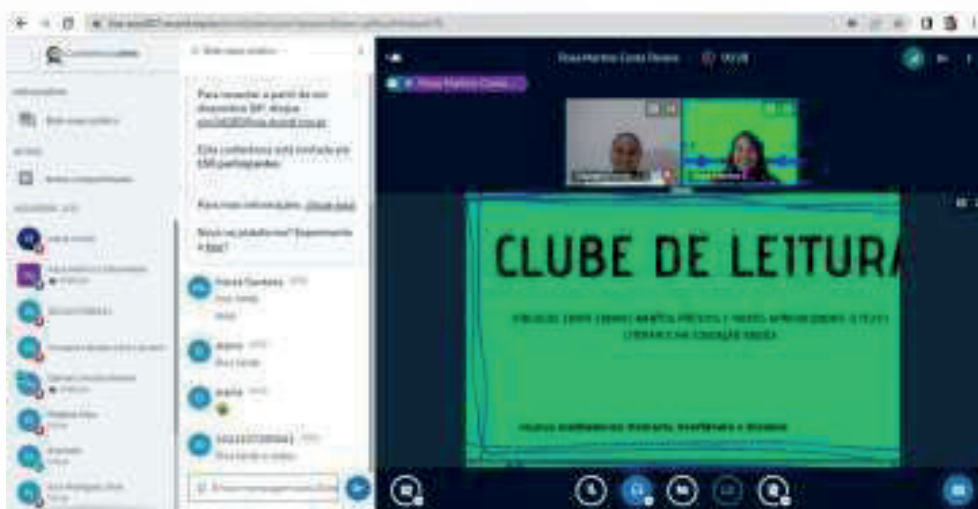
CLUBE DE LEITURA

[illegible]

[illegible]

Para reuniões a partir de um dispositivo SIP, disque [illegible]

Esta conferência está limitada por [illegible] participantes

Para mais informações, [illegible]

Novo no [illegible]? Experimente o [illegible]

Rosa Martins Costa Pereira

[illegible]

Oi boa tarde

Boa tarde

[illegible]

Boa tarde a todos